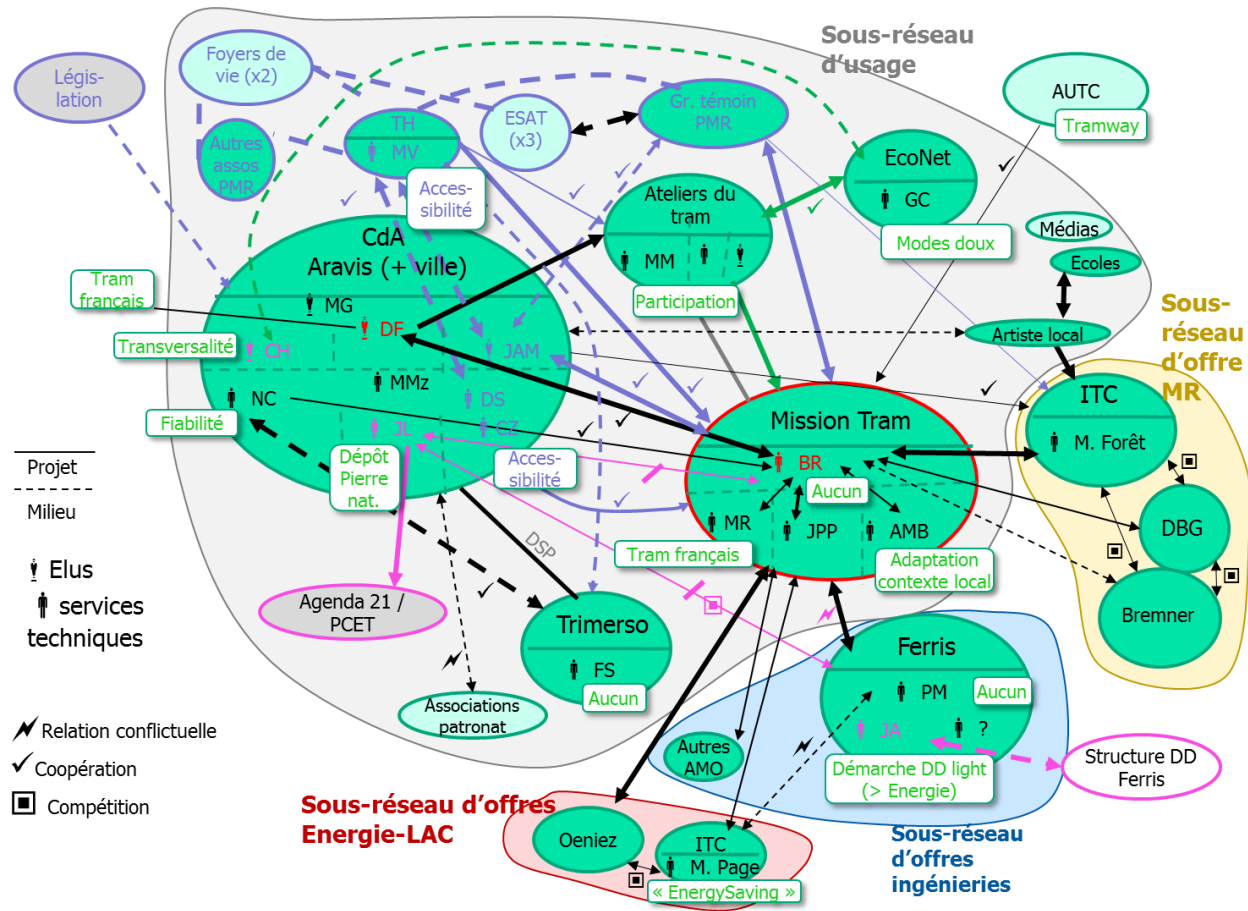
Sous-réseau d'usage

Législation

Foyers de vie (x2)

Autres assos PMR

TH
MV

ESAT (x3)

Gr. témoin PMR

AUTC
Tramway

EcoNet
GC

Accessibilité

Ateliers du tram
MM

Modes doux

Médias

Ecoles

CdA
Aravis (+ ville)
MG
DF
CH
JAM
NC
MMz
DS
JL
CZ

Tram français

Transversalité

Fiabilité

Participation

Artiste local

Sous-réseau d'offre MR

ITC
M. Forêt

Mission Tram
BR
Aucun
MR
JPP
AMB

Dépôt Pierre nat.

Accessibilité

DSP

Tram français

Adaptation contexte local

DBG

Bremner

Projet

Milieu

Elus

services techniques

Agenda 21 / PCET

Trimerso
FS
Aucun

Ferris
PM
Aucun
JA
?

Associations patronat

Relation conflictuelle

Coopération

Compétition

Autres AMO

Démarche DD light (> Energie)

Structure DD Ferris

Sous-réseau d'offres Energie-LAC

Oeniez

ITC
M. Page
« EnergySaving »

Sous-réseau d'offres ingénieries